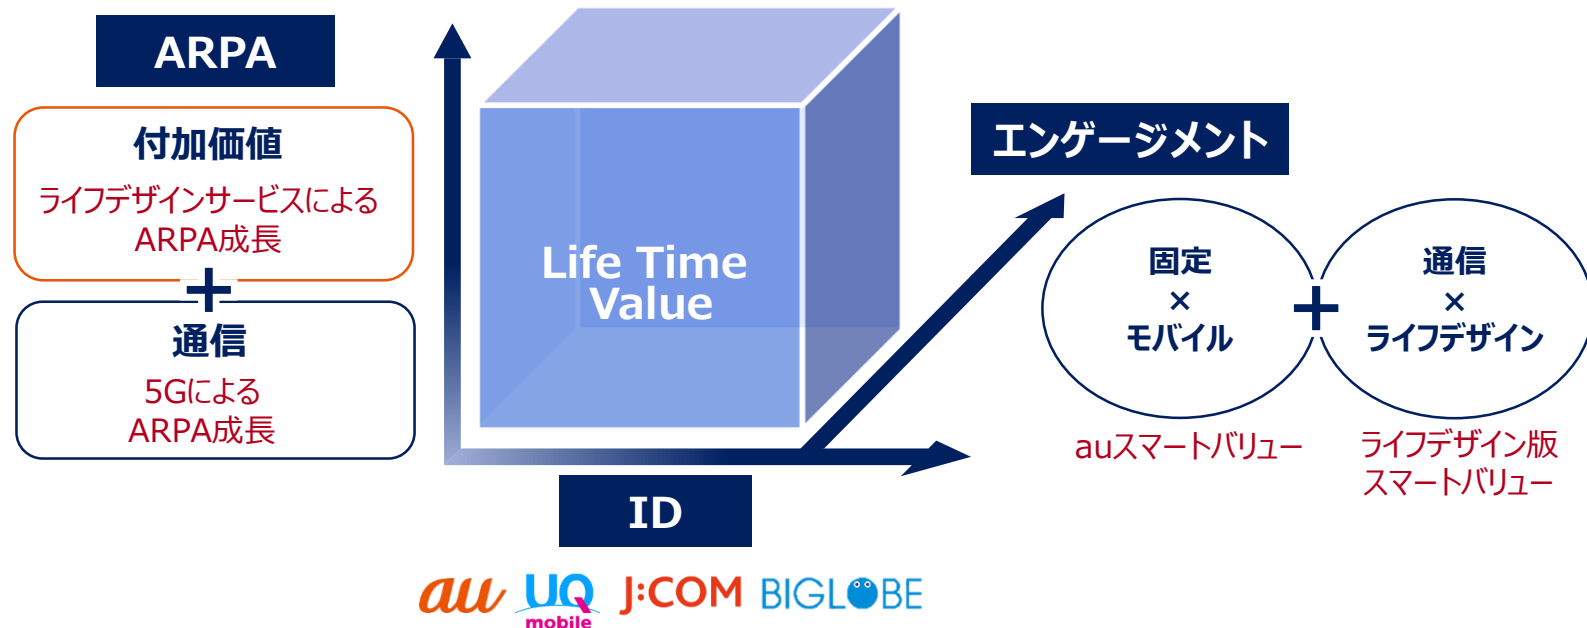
ARPA

付加価値

ライフデザインサービスによるARPA成長

+

通信

5GによるARPA成長

Life Time Value

ID

au UQ mobile J:COM BIGLOBE

エンゲージメント

固定
×
モバイル

+

通信
×
ライフデザイン

auスマートバリュー

ライフデザイン版スマートバリュー